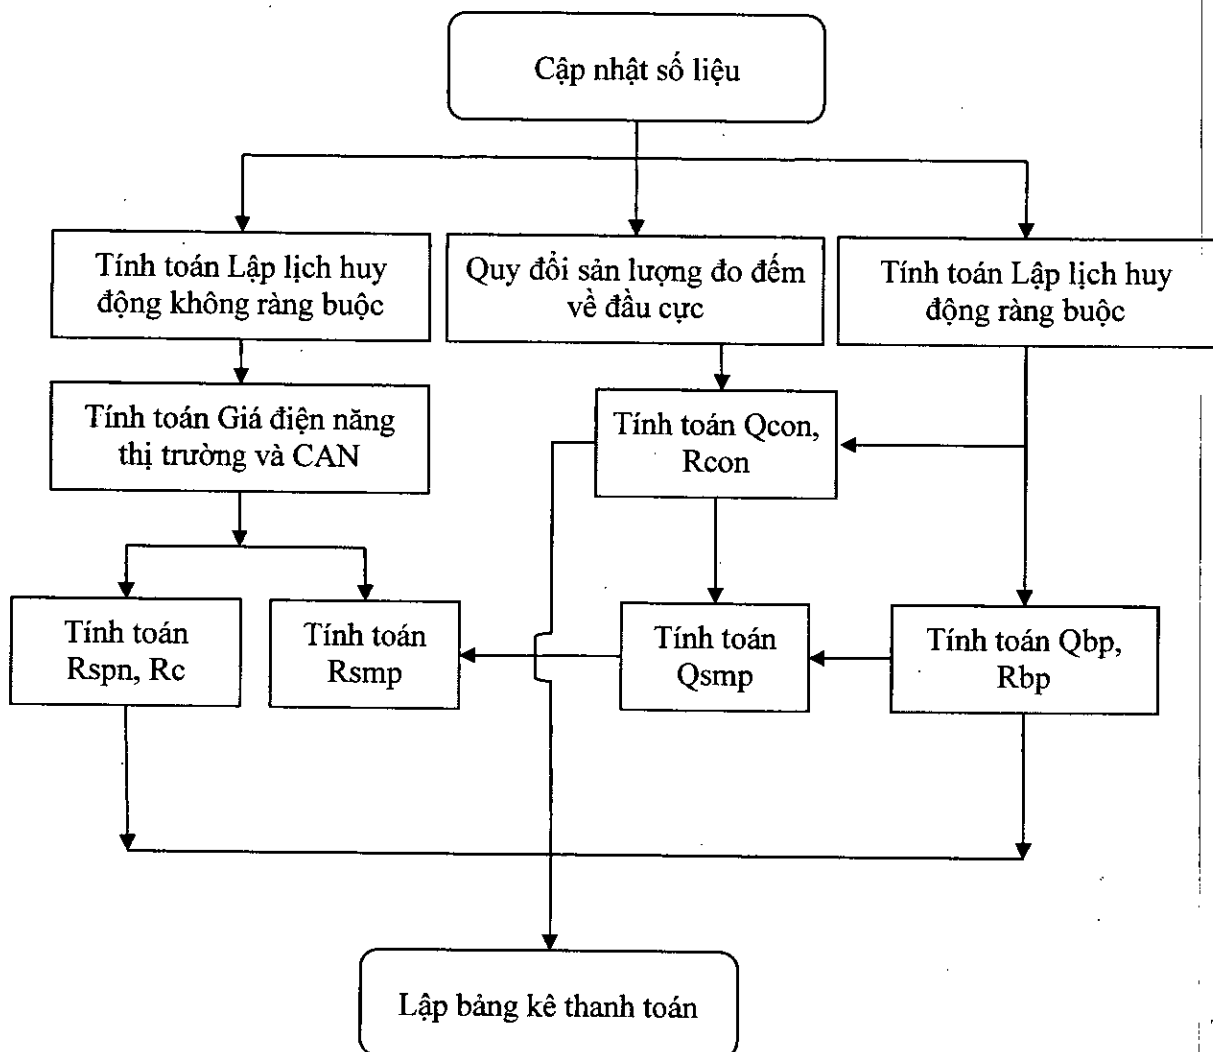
Cập nhật số liệu

Tính toán Lập lịch huy động không ràng buộc

Quy đổi sản lượng đo đếm về đầu cực

Tính toán Lập lịch huy động ràng buộc

Tính toán Giá điện năng thị trường và CAN

Tính toán Qcon, Rcon

Tính toán Rspn, Rc

Tính toán Rsmp

Tính toán Qsmp

Tính toán Qbp, Rbp

Lập bảng kê thanh toán